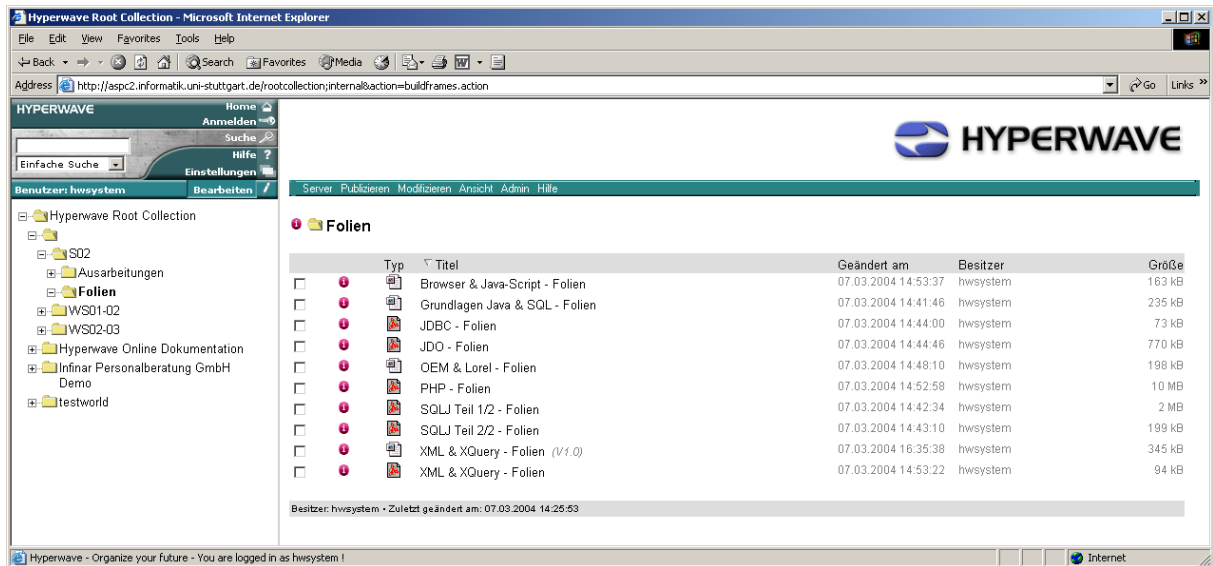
Hyperwave Root Collection - Microsoft Internet Explorer

File Edit View Favorites Tools Help

Back Search Favorites Media

Address http://aspc2.informatik.uni-stuttgart.de/rootcollection;internal&action=buildframes.action

Go Links

HYPERWAVE

Home
Anmelden
Suche
Hilfe
Einstellungen

Einfache Suche

Benutzer: hwsystem
Bearbeiten

Hyperwave Root Collection
S02
Ausarbeitungen
Folien
WS01-02
WS02-03
Hyperwave Online Dokumentation
Infinar Personalberatung GmbH Demo
testworld

HYPERWAVE

Server Publizieren Modifizieren Ansicht Admin Hilfe

Folien

| Typ | Titel | Geändert am | Besitzer | Größe |
|---|---|---|---|---|
| | Browser & Java-Script - Folien | 07.03.2004 14:53:37 | hwsystem | 163 kB |
| | Grundlagen Java & SQL - Folien | 07.03.2004 14:41:46 | hwsystem | 235 kB |
| | JDBC - Folien | 07.03.2004 14:44:00 | hwsystem | 73 kB |
| | JDO - Folien | 07.03.2004 14:44:46 | hwsystem | 770 kB |
| | OEM & Lorel - Folien | 07.03.2004 14:48:10 | hwsystem | 198 kB |
| | PHP - Folien | 07.03.2004 14:52:58 | hwsystem | 10 MB |
| | SQLJ Teil 1/2 - Folien | 07.03.2004 14:42:34 | hwsystem | 2 MB |
| | SQLJ Teil 2/2 - Folien | 07.03.2004 14:43:10 | hwsystem | 199 kB |
| | XML & XQuery - Folien (V1.0) | 07.03.2004 16:35:38 | hwsystem | 345 kB |
| | XML & XQuery - Folien | 07.03.2004 14:53:22 | hwsystem | 94 kB |

Besitzer: hwsystem • Zuletzt geändert am: 07.03.2004 14:25:53

Hyperwave - Organize your future - You are logged in as hwsystem !

Internet